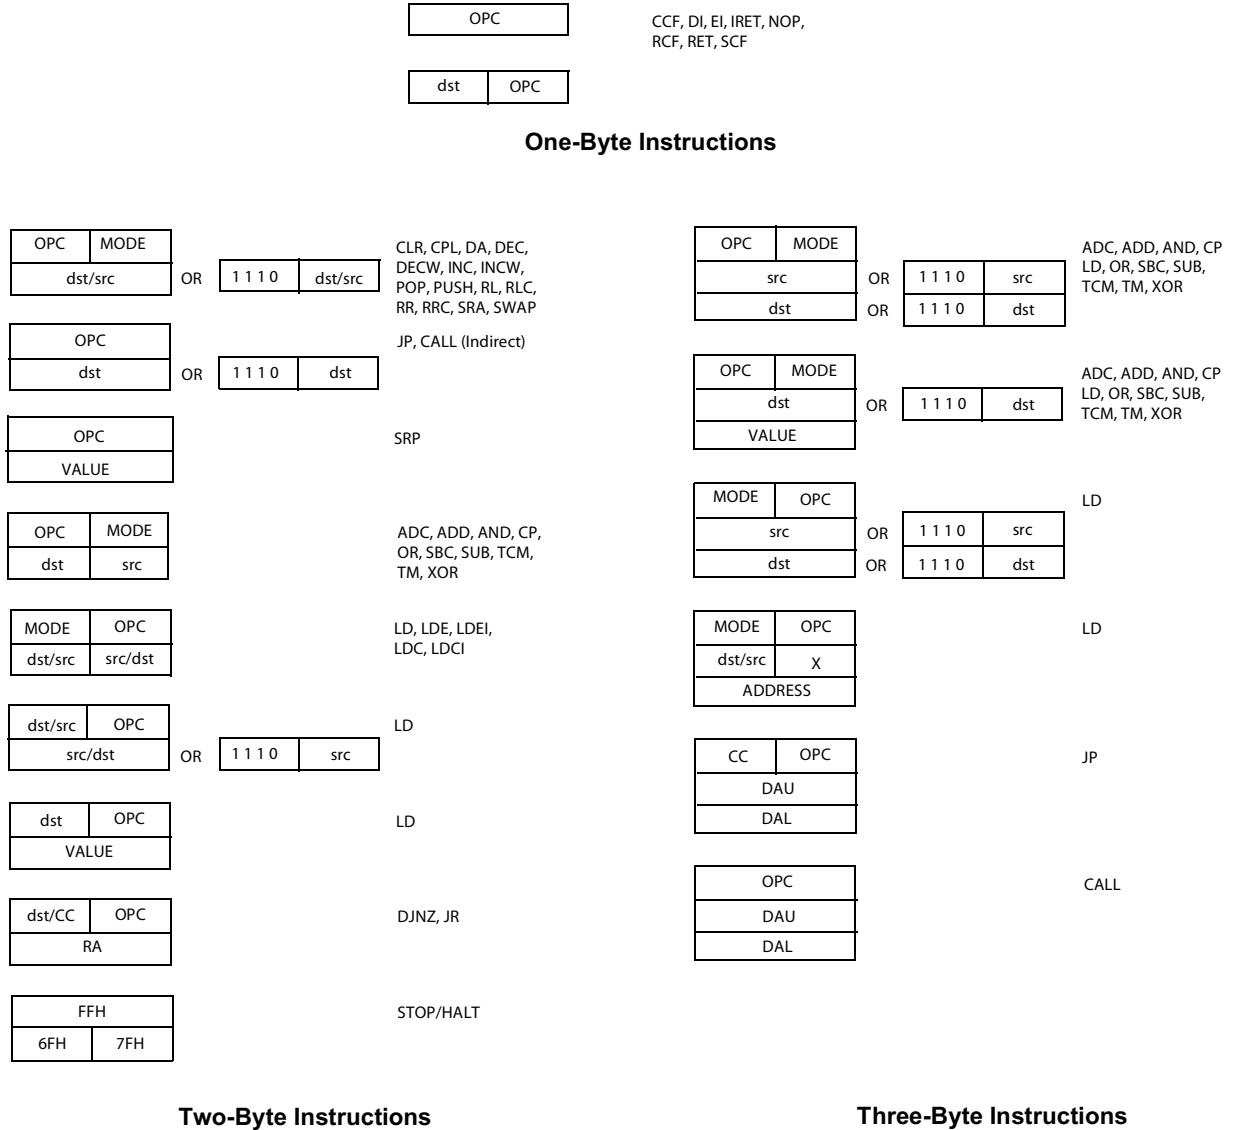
OPC

CCF, DI, EI, IRET, NOP, RCF, RET, SCF

| dst | OPC |
|---|---|

**One-Byte Instructions**

| OPC | MODE |
|---|---|
| dst/src | |

OR

| 1 1 1 0 | dst/src |
|---|---|

CLR, CPL, DA, DEC, DECW, INC, INCW, POP, PUSH, RL, RLC, RR, RRC, SRA, SWAP

OPC
dst

OR

| 1 1 1 0 | dst |
|---|---|

JP, CALL (Indirect)

OPC
VALUE

SRP

| OPC | MODE |
|---|---|
| dst | src |

ADC, ADD, AND, CP, OR, SBC, SUB, TCM, TM, XOR

| MODE | OPC |
|---|---|
| dst/src | src/dst |

LD, LDE, LDEI, LDC, LDCI

| dst/src | OPC |
|---|---|
| src/dst | |

OR

| 1 1 1 0 | src |
|---|---|

LD

| dst | OPC |
|---|---|
| VALUE | |

LD

| dst/CC | OPC |
|---|---|
| RA | |

DJNZ, JR

FFH

| 6FH | 7FH |
|---|---|

STOP/HALT

**Two-Byte Instructions**

| OPC | MODE |
|---|---|
| src | |
| dst | |

OR

| 1 1 1 0 | src |
|---|---|

OR

| 1 1 1 0 | dst |
|---|---|

ADC, ADD, AND, CP LD, OR, SBC, SUB, TCM, TM, XOR

| OPC | MODE |
|---|---|
| dst | |
| VALUE | |

OR

| 1 1 1 0 | dst |
|---|---|

ADC, ADD, AND, CP LD, OR, SBC, SUB, TCM, TM, XOR

| MODE | OPC |
|---|---|
| src | |
| dst | |

OR

| 1 1 1 0 | src |
|---|---|

OR

| 1 1 1 0 | dst |
|---|---|

LD

| MODE | OPC |
|---|---|
| dst/src | X |
| ADDRESS | |

LD

| CC | OPC |
|---|---|
| DAU | |
| DAL | |

JP

OPC
DAU
DAL

CALL

**Three-Byte Instructions**